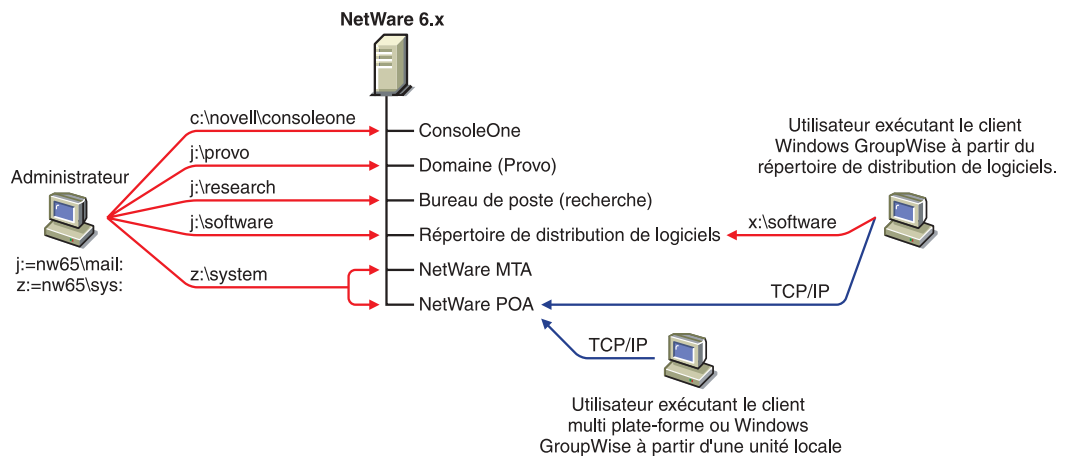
NetWare 6.x

Administrateur

j:=nw65\mail:
z:=nw65\sys:

c:\novell\consoleone
j:\provo
j:\research
j:\software
z:\system

ConsoleOne
Domaine (Provo)
Bureau de poste (recherche)
Répertoire de distribution de logiciels
NetWare MTA
NetWare POA

Utilisateur exécutant le client Windows GroupWise à partir du répertoire de distribution de logiciels.

x:\software

TCP/IP

TCP/IP

Utilisateur exécutant le client multi plate-forme ou Windows GroupWise à partir d'une unité locale